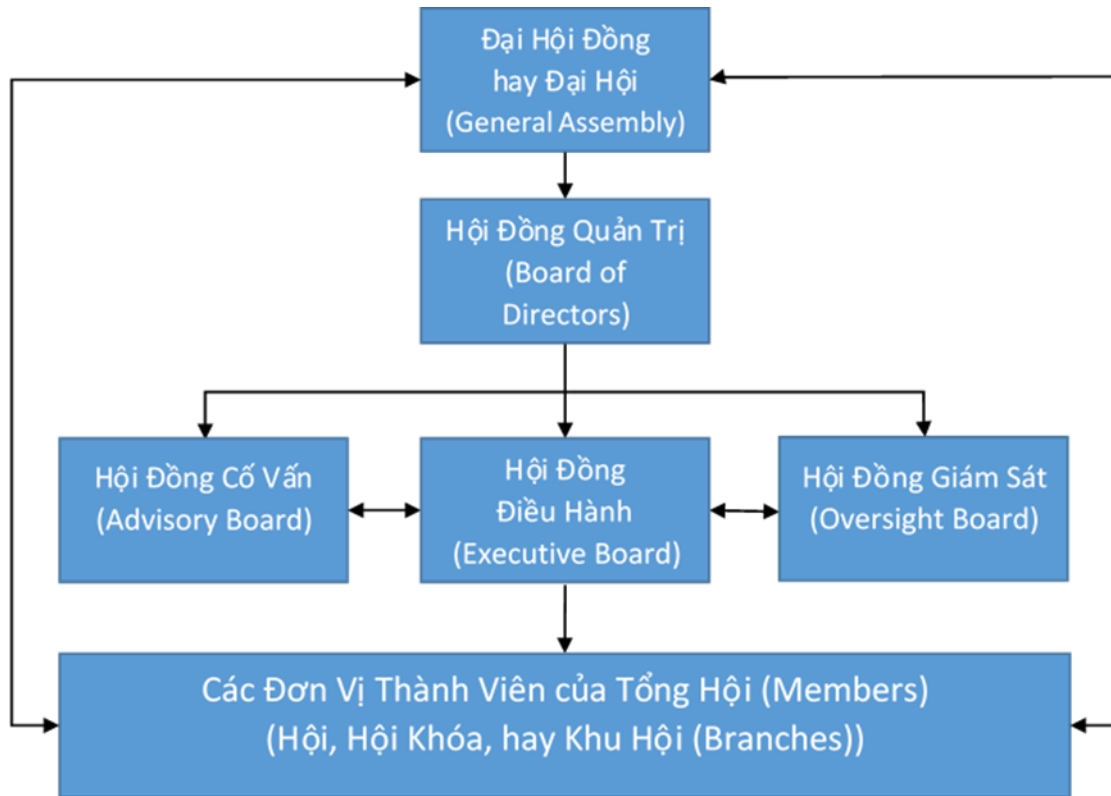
Đại Hội Đồng
hay Đại Hội
(General Assembly)

Hội Đồng Quản Trị
(Board of
Directors)

Hội Đồng Cố Vấn
(Advisory Board)

Hội Đồng
Điều Hành
(Executive Board)

Hội Đồng Giám Sát
(Oversight Board)

Các Đơn Vị Thành Viên của Tổng Hội (Members)
(Hội, Hội Khóa, hay Khu Hội (Branches))